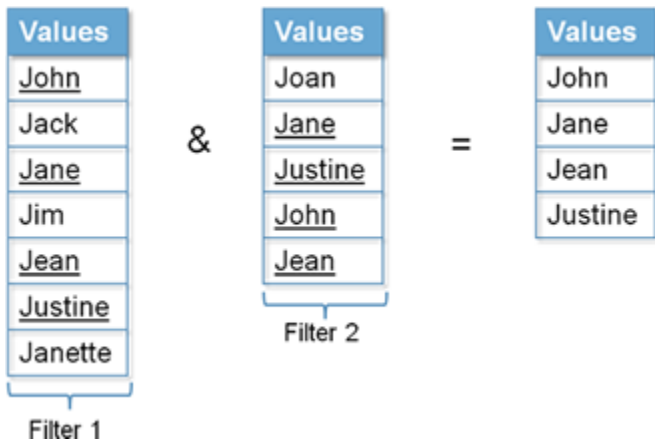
| Values |
|---|
| John |
| Jack |
| Jane |
| Jim |
| Jean |
| Justine |
| Janette |

Filter 1

&

| Values |
|---|
| Joan |
| Jane |
| Justine |
| John |
| Jean |

Filter 2

=

| Values |
|---|
| John |
| Jane |
| Jean |
| Justine |